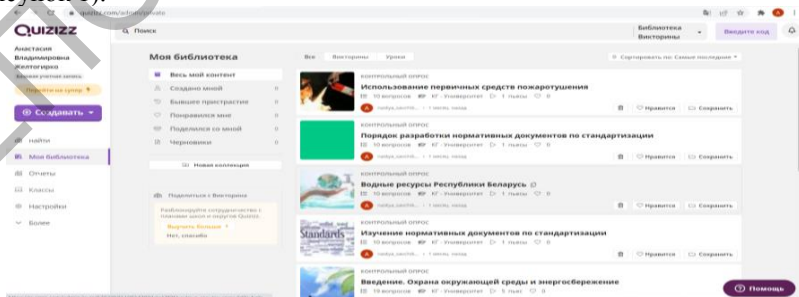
quizizz.com/admin/private

Quizizz

Поиск

Библиотека Викторины

Введите код

Анастасия Владимировна Желтогирко

Перейти на супер

Создавать

найти

Моя библиотека

Отчеты

Классы

Настройки

Более

Моя библиотека

Весь мой контент

Создано мной

Бывшее пристрастие

Понравился мне

Поделился со мной

Черновики

Новая коллекция

Поделиться с Викторина

Выучить больше

Нет, спасибо

Все Викторины Уроки

Сортировать по: Самые последние

КОНТРОЛЬНЫЙ ОПРОС
Использование первичных средств пожаротушения
10 вопросов КГ - Университет 1 пьесы 0
Нравится Сохранить

КОНТРОЛЬНЫЙ ОПРОС
Порядок разработки нормативных документов по стандартизации
10 вопросов КГ - Университет 1 пьесы 0
Нравится Сохранить

КОНТРОЛЬНЫЙ ОПРОС
Водные ресурсы Республики Беларусь
10 вопросов КГ - Университет 1 пьесы 0
Нравится Сохранить

КОНТРОЛЬНЫЙ ОПРОС
Изучение нормативных документов по стандартизации
10 вопросов КГ - Университет 1 пьесы 0
Нравится Сохранить

Standards

КОНТРОЛЬНЫЙ ОПРОС
Введение. Охрана окружающей среды и энергосбережение
10 вопросов КГ - Университет 1 пьес 0

Помощь